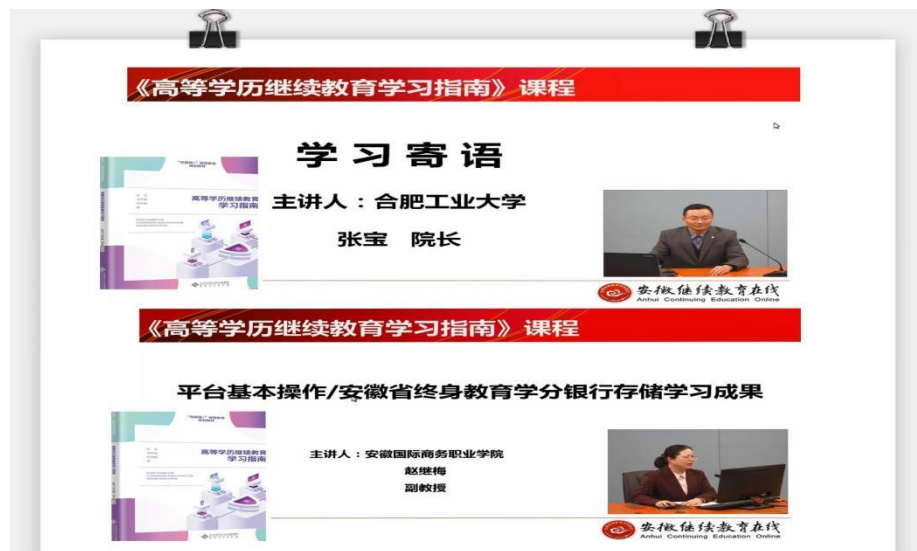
《高等学历继续教育学习指南》课程

学习寄语

主讲人：合肥工业大学

张宝 院长

高等学历继续教育学习指南

安徽继续教育在线
Anhui Continuing Education Online

《高等学历继续教育学习指南》课程

平台基本操作/安徽省终身教育学分银行存储学习成果

主讲人：安徽国际商务职业学院

赵继梅

副教授

高等学历继续教育学习指南

安徽继续教育在线
Anhui Continuing Education Online